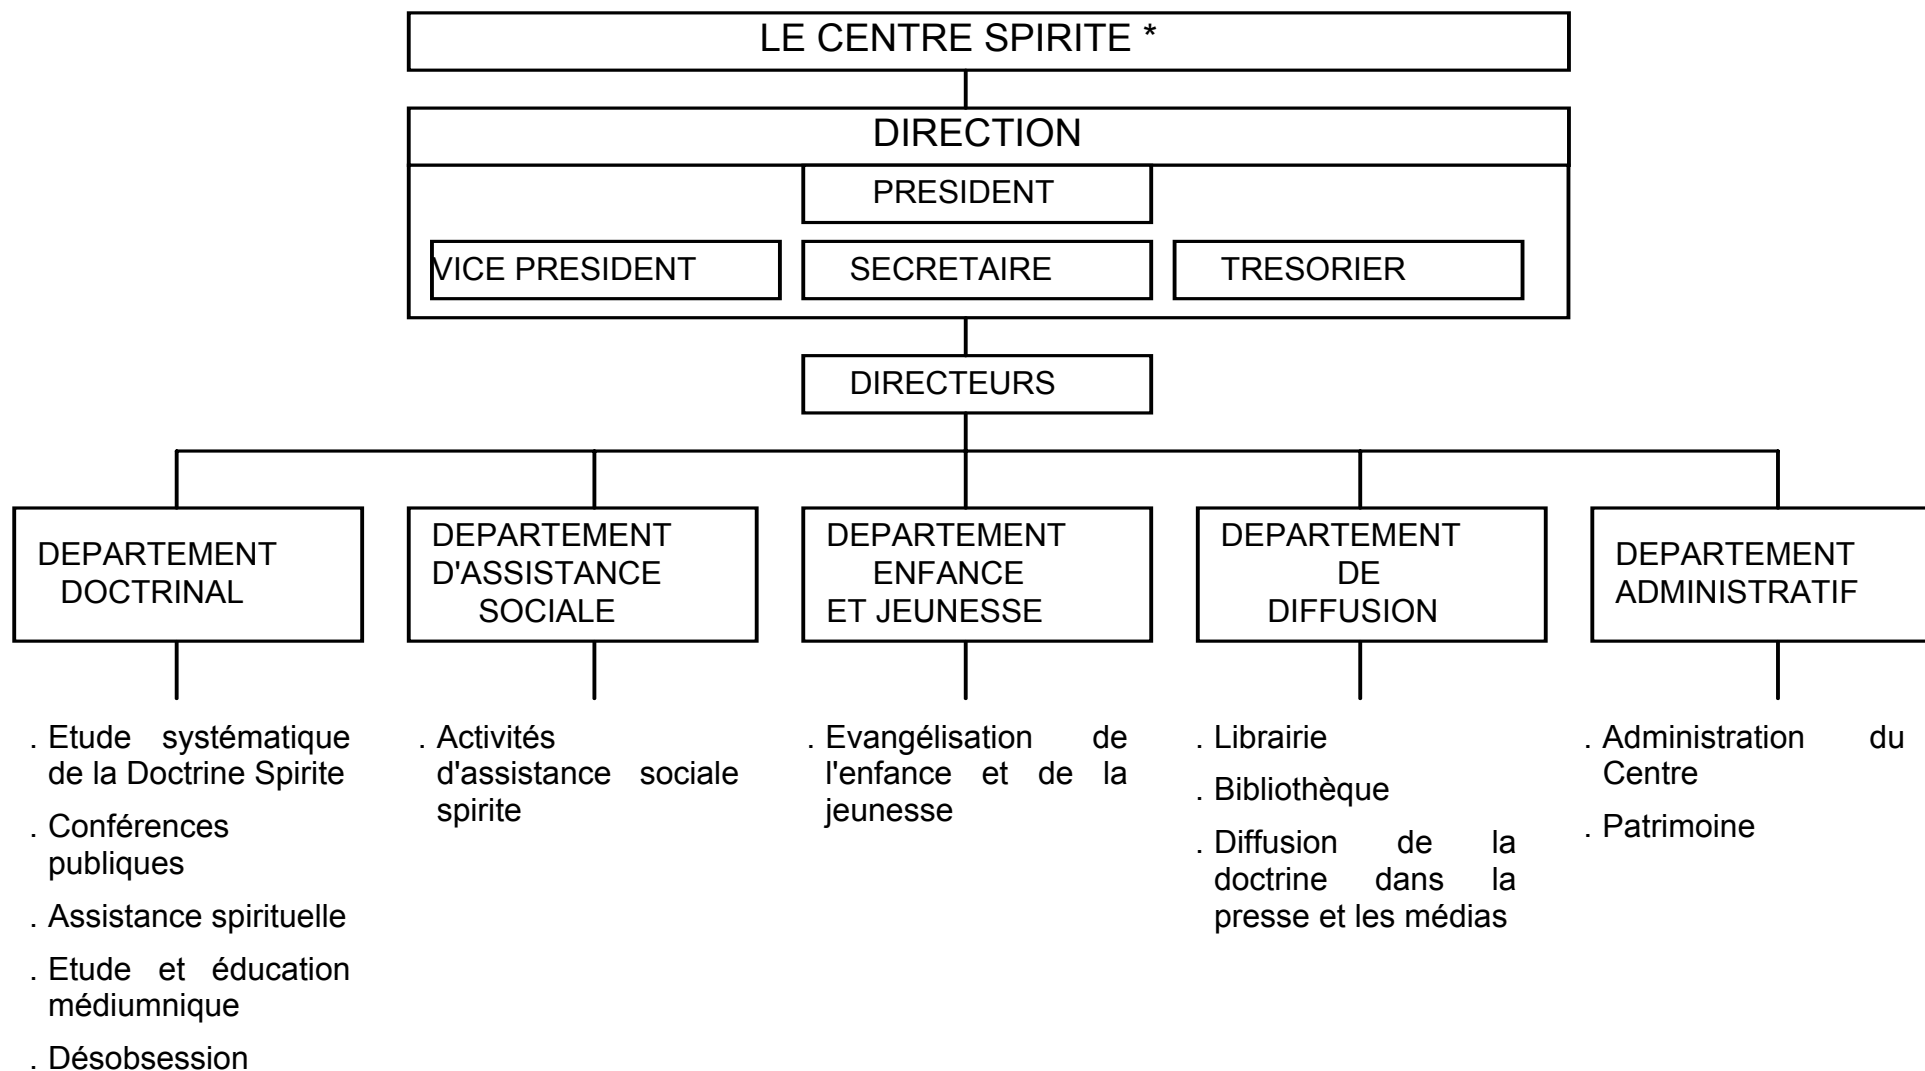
LE CENTRE SPIRITE *

DIRECTION

PRESIDENT

VICE PRESIDENT

SECRETAIRE

TRESORIER

DIRECTEURS

DEPARTEMENT DOCTRINAL

. Etude systématique de la Doctrine Spirite

. Conférences publiques

. Assistance spirituelle

. Etude et éducation médiumnique

. Désobsession

DEPARTEMENT D'ASSISTANCE SOCIALE

. Activités d'assistance sociale spirite

DEPARTEMENT ENFANCE ET JEUNESSE

. Evangélisation de l'enfance et de la jeunesse

DEPARTEMENT DE DIFFUSION

. Librairie

. Bibliothèque

. Diffusion de la doctrine dans la presse et les médias

DEPARTEMENT ADMINISTRATIF

. Administration du Centre

. Patrimoine